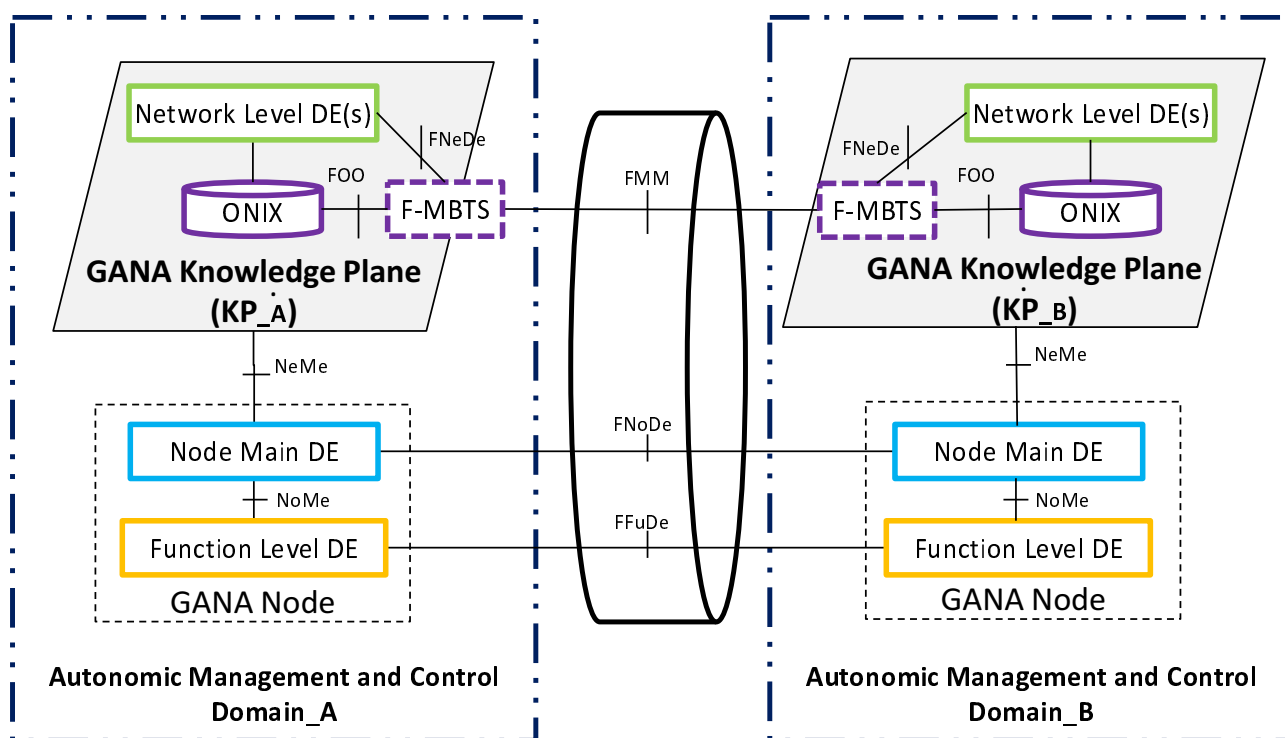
Network Level DE(s)

FNeDe

FOO

ONIX

F-MBTS

GANA Knowledge Plane (KP_A)

NeMe

Node Main DE

NoMe

Function Level DE

GANA Node

Autonomic Management and Control Domain_A

FMM

FNoDe

FFuDe

Network Level DE(s)

FNeDe

FOO

F-MBTS

ONIX

GANA Knowledge Plane (KP_B)

NeMe

Node Main DE

NoMe

Function Level DE

GANA Node

Autonomic Management and Control Domain_B